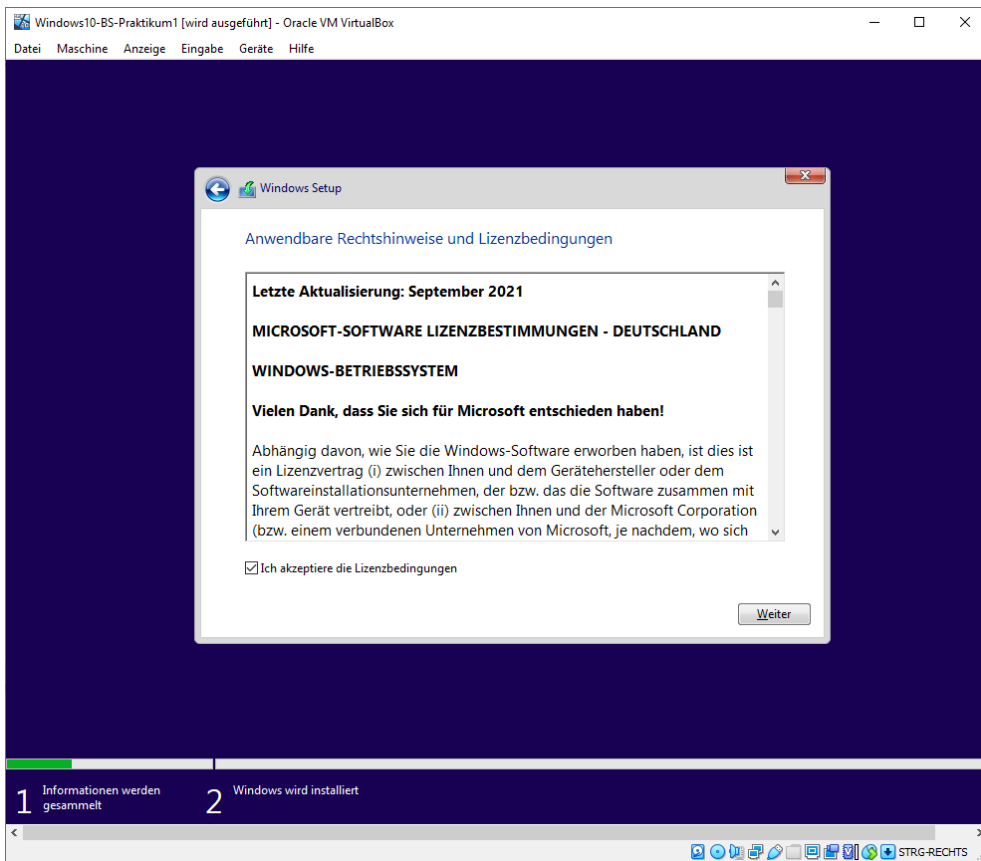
Windows10-BS-Praktikum1 [wird ausgeführt] - Oracle VM VirtualBox

Datei Maschine Anzeige Eingabe Geräte Hilfe

Windows Setup

Anwendbare Rechtshinweise und Lizenzbedingungen

Letzte Aktualisierung: September 2021

MICROSOFT-SOFTWARE LIZENZBESTIMMUNGEN - DEUTSCHLAND

WINDOWS-BETRIEBSSYSTEM

Vielen Dank, dass Sie sich für Microsoft entschieden haben!

Abhängig davon, wie Sie die Windows-Software erworben haben, ist dies ist ein Lizenzvertrag (i) zwischen Ihnen und dem Gerätehersteller oder dem Softwareinstallationsunternehmen, der bzw. das die Software zusammen mit Ihrem Gerät vertreibt, oder (ii) zwischen Ihnen und der Microsoft Corporation (bzw. einem verbundenen Unternehmen von Microsoft, je nachdem, wo sich

Ich akzeptiere die Lizenzbedingungen

Weiter

1 Informationen werden gesammelt

2 Windows wird installiert

STRG-RECHTS